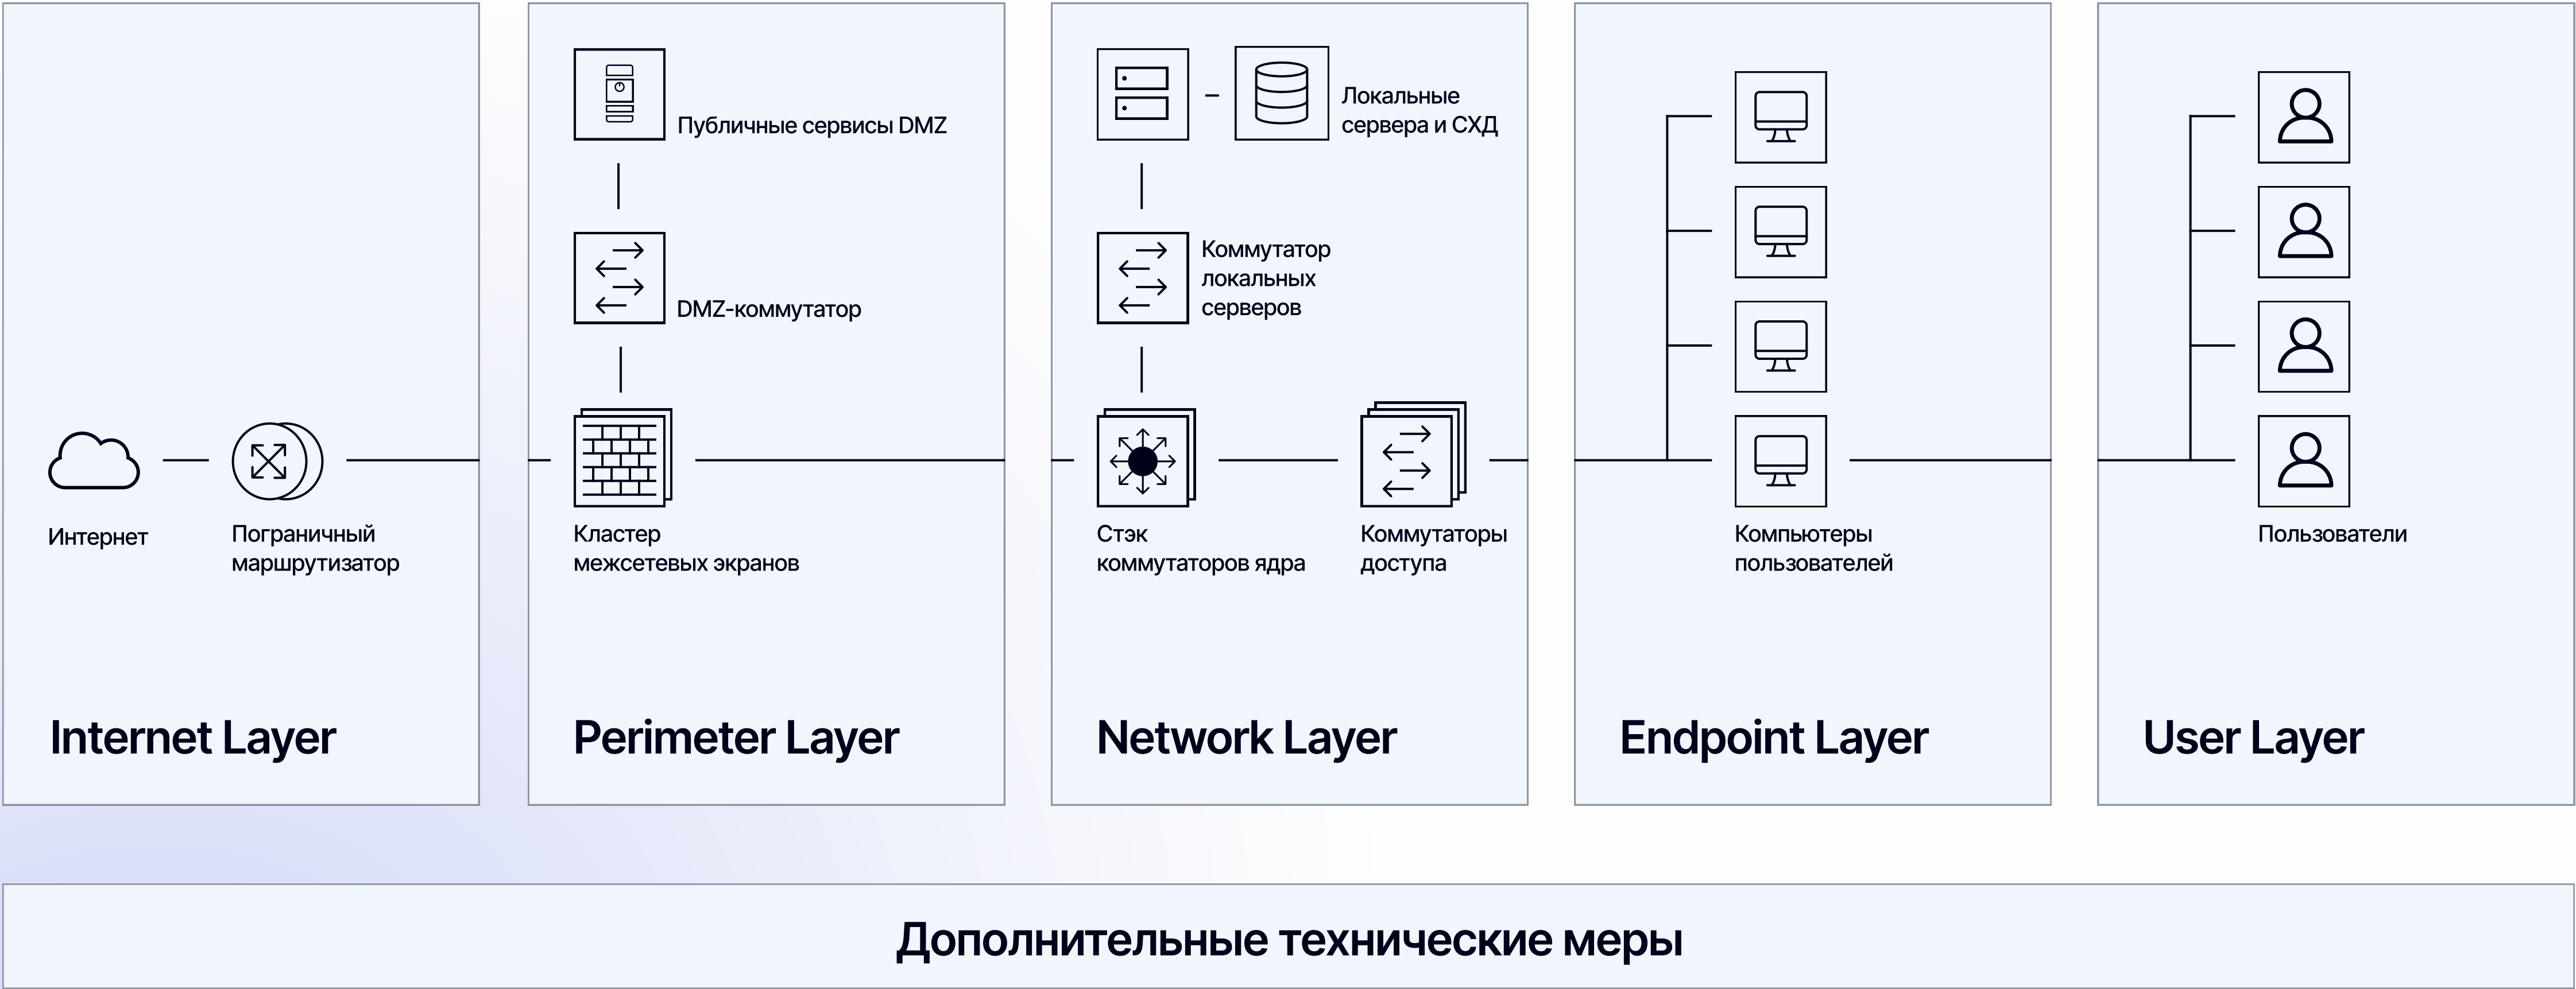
Интернет

Пограничный маршрутизатор

Internet Layer

Публичные сервисы DMZ

DMZ-коммутатор

Кластер межсетевых экранов

Perimeter Layer

Локальные сервера и СХД

Коммутатор локальных серверов

Стэк коммутаторов ядра

Коммутаторы доступа

Network Layer

Компьютеры пользователей

Endpoint Layer

Пользователи

User Layer

Дополнительные технические меры